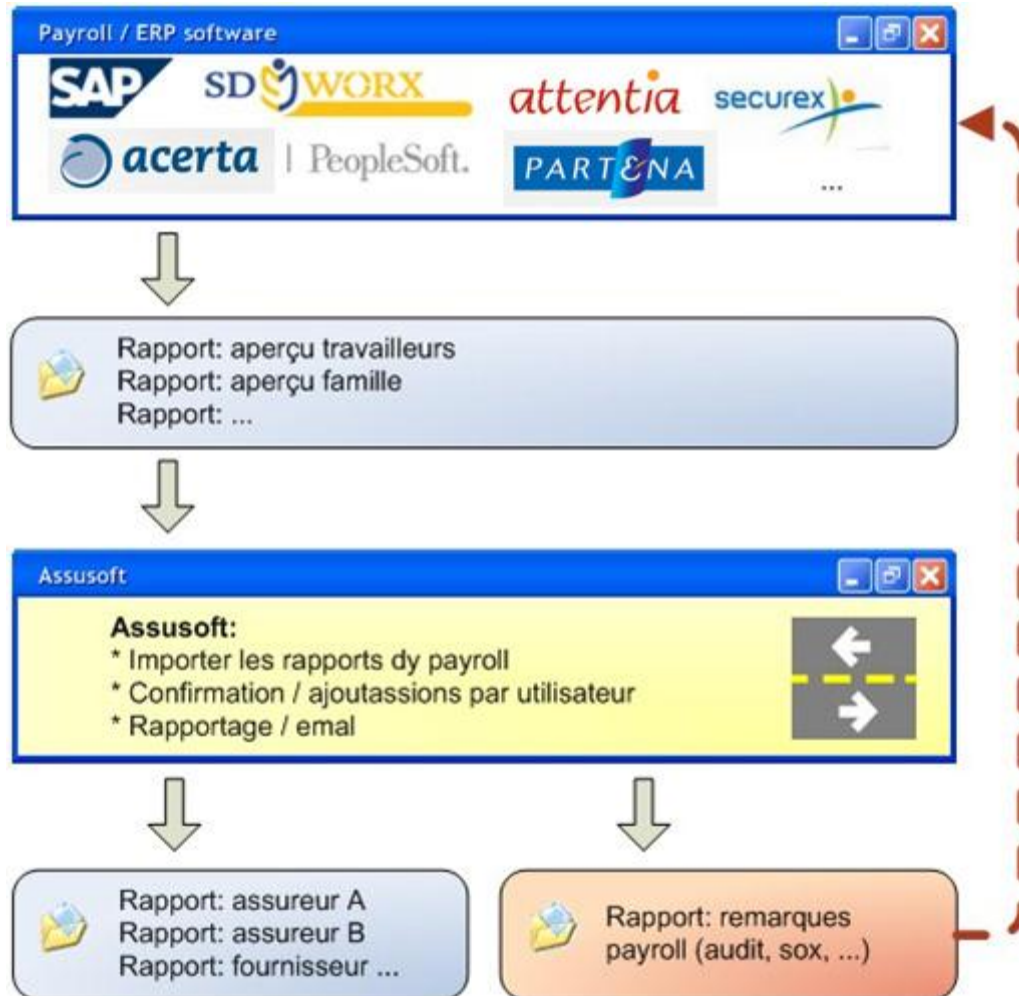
Payroll / ERP software

SAP SD WORX attentia securex acerta | PeopleSoft. PARTENA ...

Rapport: aperçu travailleurs
Rapport: aperçu famille
Rapport: ...

Assusoft

Assusoft:
* Importer les rapports dy payroll
* Confirmation / ajoutassions par utilisateur
* Rapportage / emal

Rapport: assureur A
Rapport: assureur B
Rapport: fournisseur ...

Rapport: remarques payroll (audit, sox, ...)